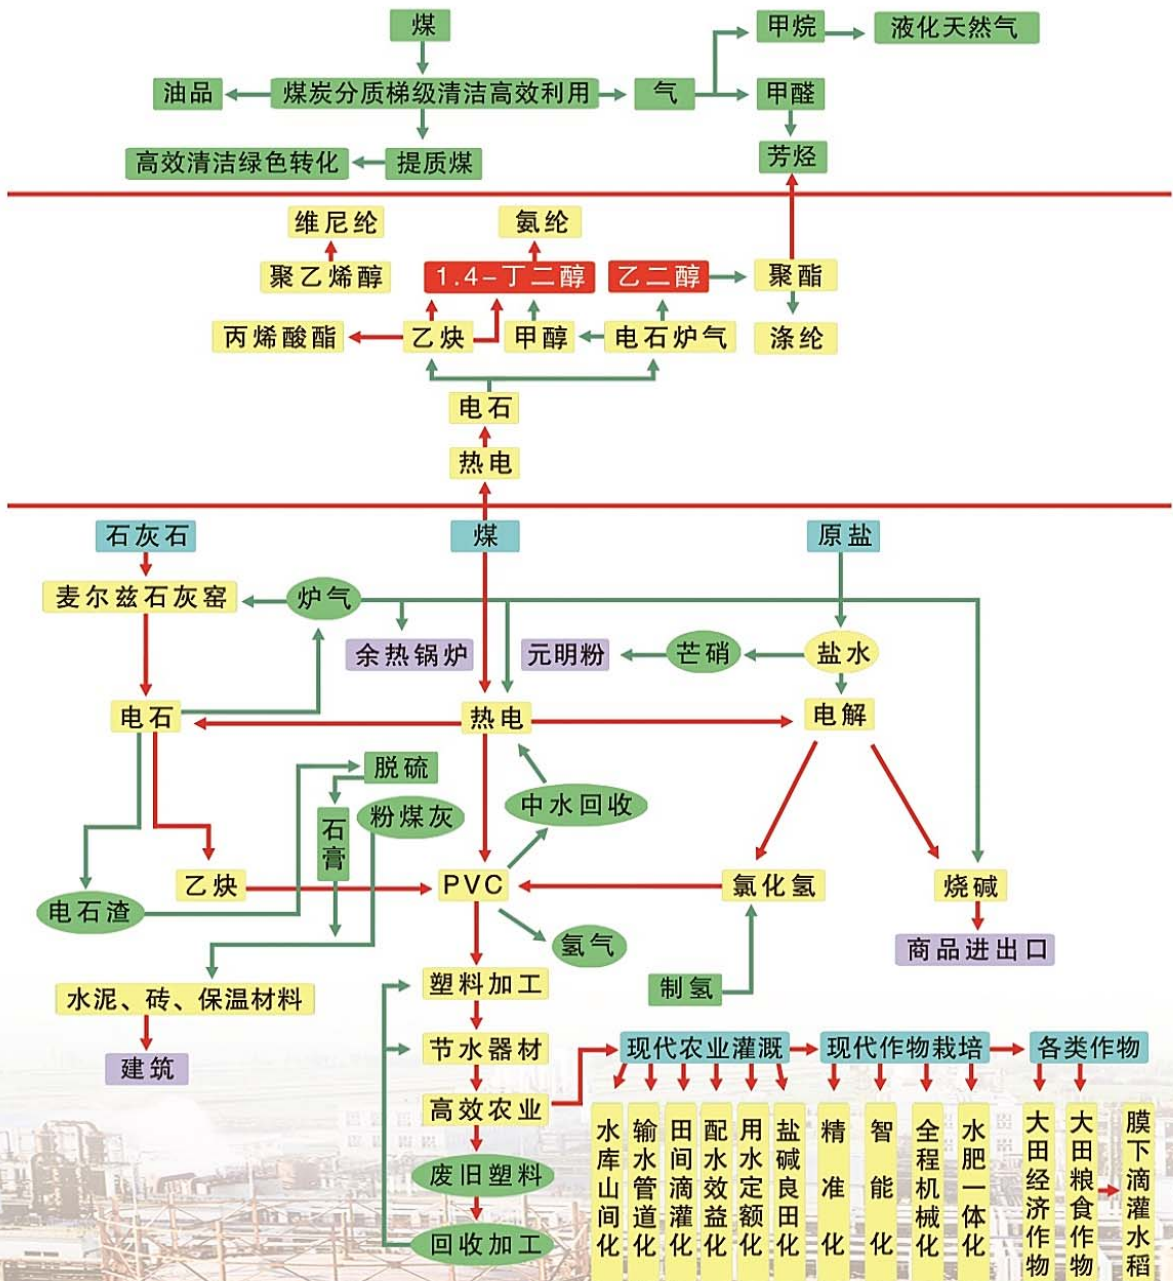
煤
油品
煤炭分质梯级清洁高效利用
气
甲烷
液化天然气
甲醛
高效清洁绿色转化
提质煤
芳烃

维尼纶
氨纶
聚乙烯醇
1.4-丁二醇
乙二醇
聚酯
丙烯酸酯
乙炔
甲醇
电石炉气
涤纶
电石
热电

石灰石
煤
原盐
麦尔兹石灰窑
炉气
余热锅炉
元明粉
芒硝
盐水
电石
热电
电解
脱硫
石膏
粉煤灰
中水回收
乙炔
PVC
氯化氢
烧碱
电石渣
氢气
商品进出口
水泥、砖、保温材料
塑料加工
制氢
建筑
节水器材
现代农业灌溉
现代作物栽培
各类作物
高效农业
废旧塑料
回收加工
水库山间化
输水管道化
田间滴灌化
配水效益化
用水定额化
盐碱良田化
精准化
智能化
全程机械化
水肥一体化
大田经济作物
大田粮食作物
膜下滴灌水稻